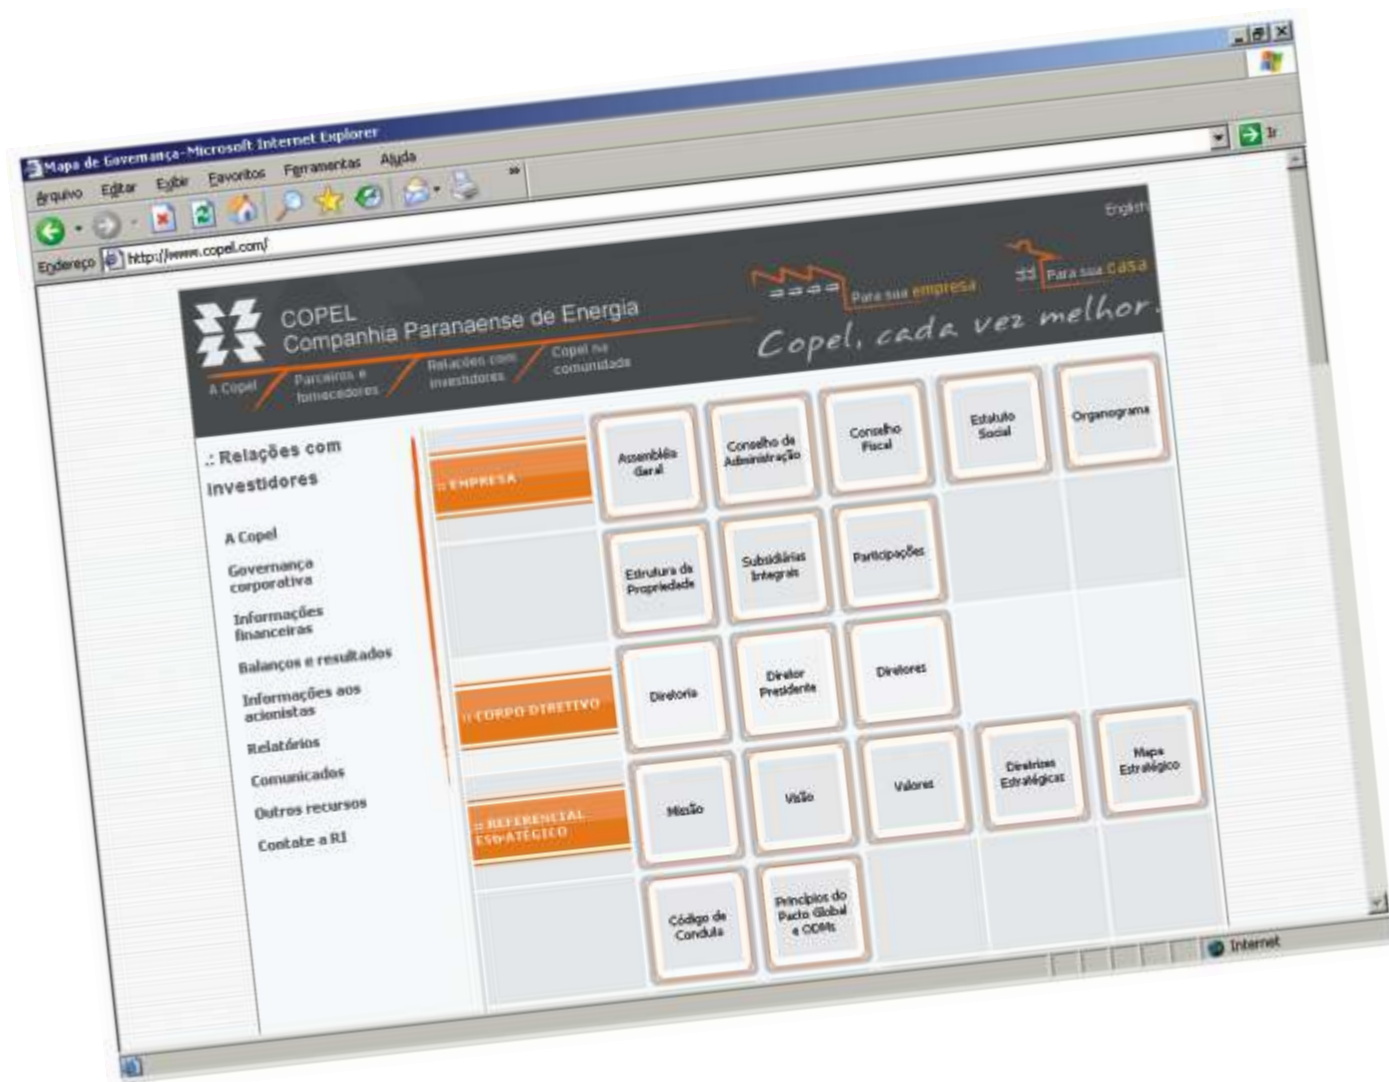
Mapa de Governança - Microsoft Internet Explorer

Arquivo Editar Exibir Favoritos Ferramentas Ajuda

Endereço http://www.copel.com/

Ir

English

Para sua empresa

Para sua casa

COPEL
Companhia Paranaense de Energia

Copel, cada vez melhor.

A Copel

Parceiros e fornecedores

Relações com investidores

Copel na comunidade

.: Relações com investidores

A Copel

Governança corporativa

Informações financeiras

Balanços e resultados

Informações aos acionistas

Relatórios

Comunicados

Outros recursos

Contate a RI

:: EMPRESA

Assembléia Geral

Conselho de Administração

Conselho Fiscal

Estatuto Social

Organograma

Estrutura da Propriedade

Subsidiárias Integrais

Participações

:: CORPO DIRETIVO

Diretoria

Diretor Presidente

Diretores

:: REFERENCIAL ESTRATÉGICO

Missão

Visão

Valores

Diretrizes Estratégicas

Mapa Estratégico

Código de Conduta

Princípios do Pacto Global e ODMs

Internet